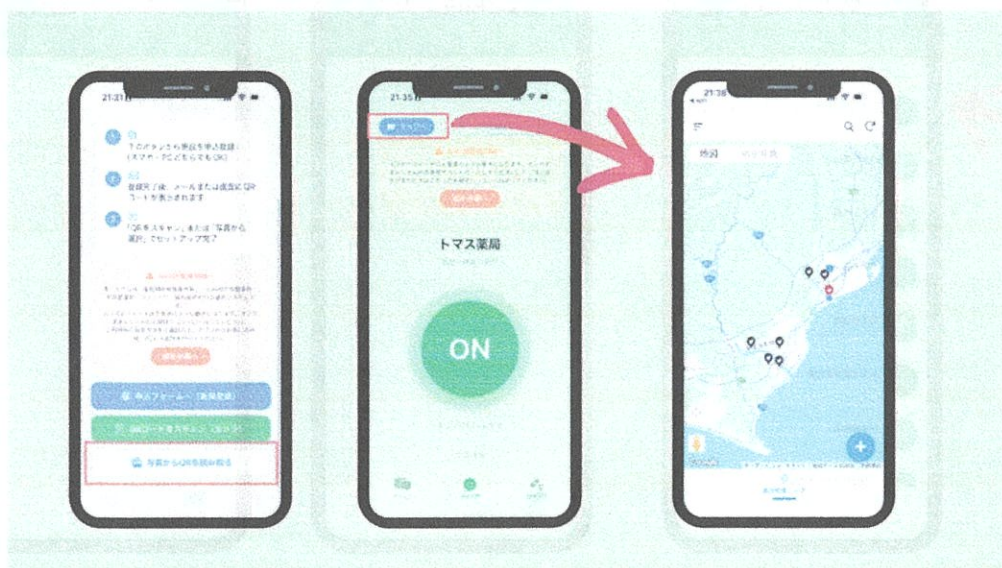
21:31

下のボタンから薬局を申込登録（スマホ・PCどこからでもOK）

登録完了後、メールまたは画面にQRコードが表示されます

「QRをスキャン」または「写真から選択」でセットアップ完了

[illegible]

申込フォーム（新規登録）

QRコードをスキャン（カメラ）

写真からQRを読み取る

21:35

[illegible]

トマス薬局

ON

21:38

地図